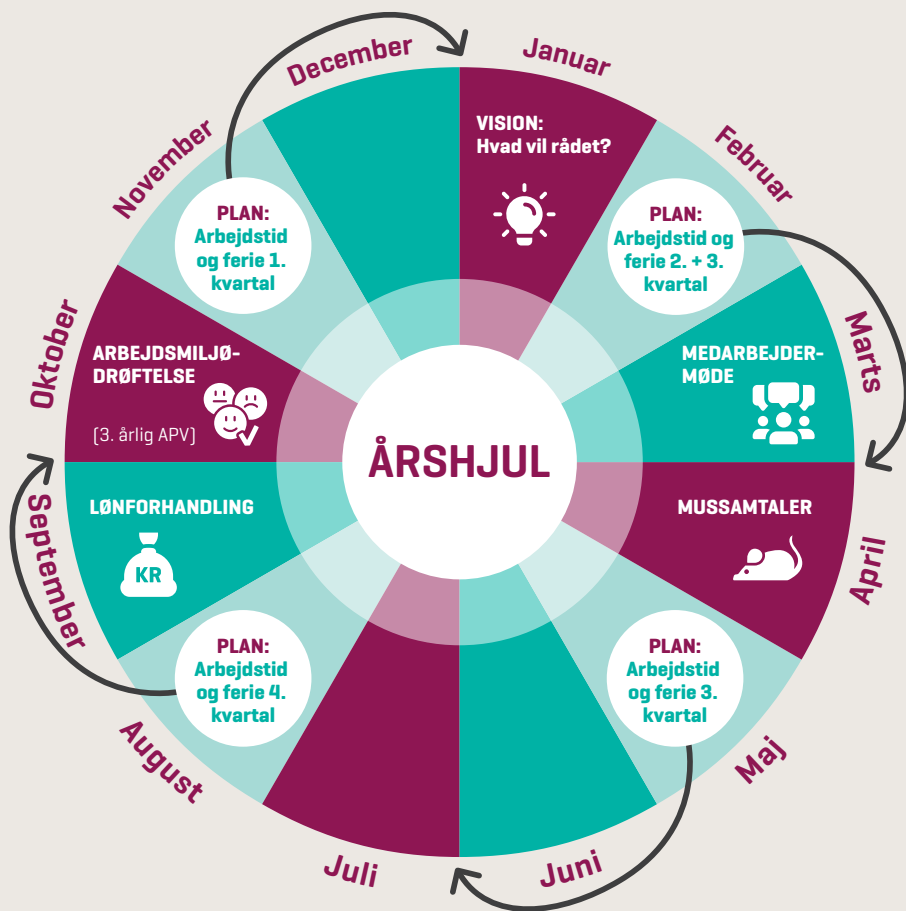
ÅRSHJUL

Januar

VISION: Hvad vil rådet?

Februar

PLAN: Arbejdstid og ferie 2. + 3. kvartal

Marts

MEDARBEJDERMØDE

April

MUSSAMTALER

Maj

PLAN: Arbejdstid og ferie 3. kvartal

Juni

Juli

August

PLAN: Arbejdstid og ferie 4. kvartal

September

LØNFORHANDLING

KR

Oktober

ARBEJDSMILJØDRØFTELSE

(3. årlig APV)

November

PLAN: Arbejdstid og ferie 1. kvartal

December